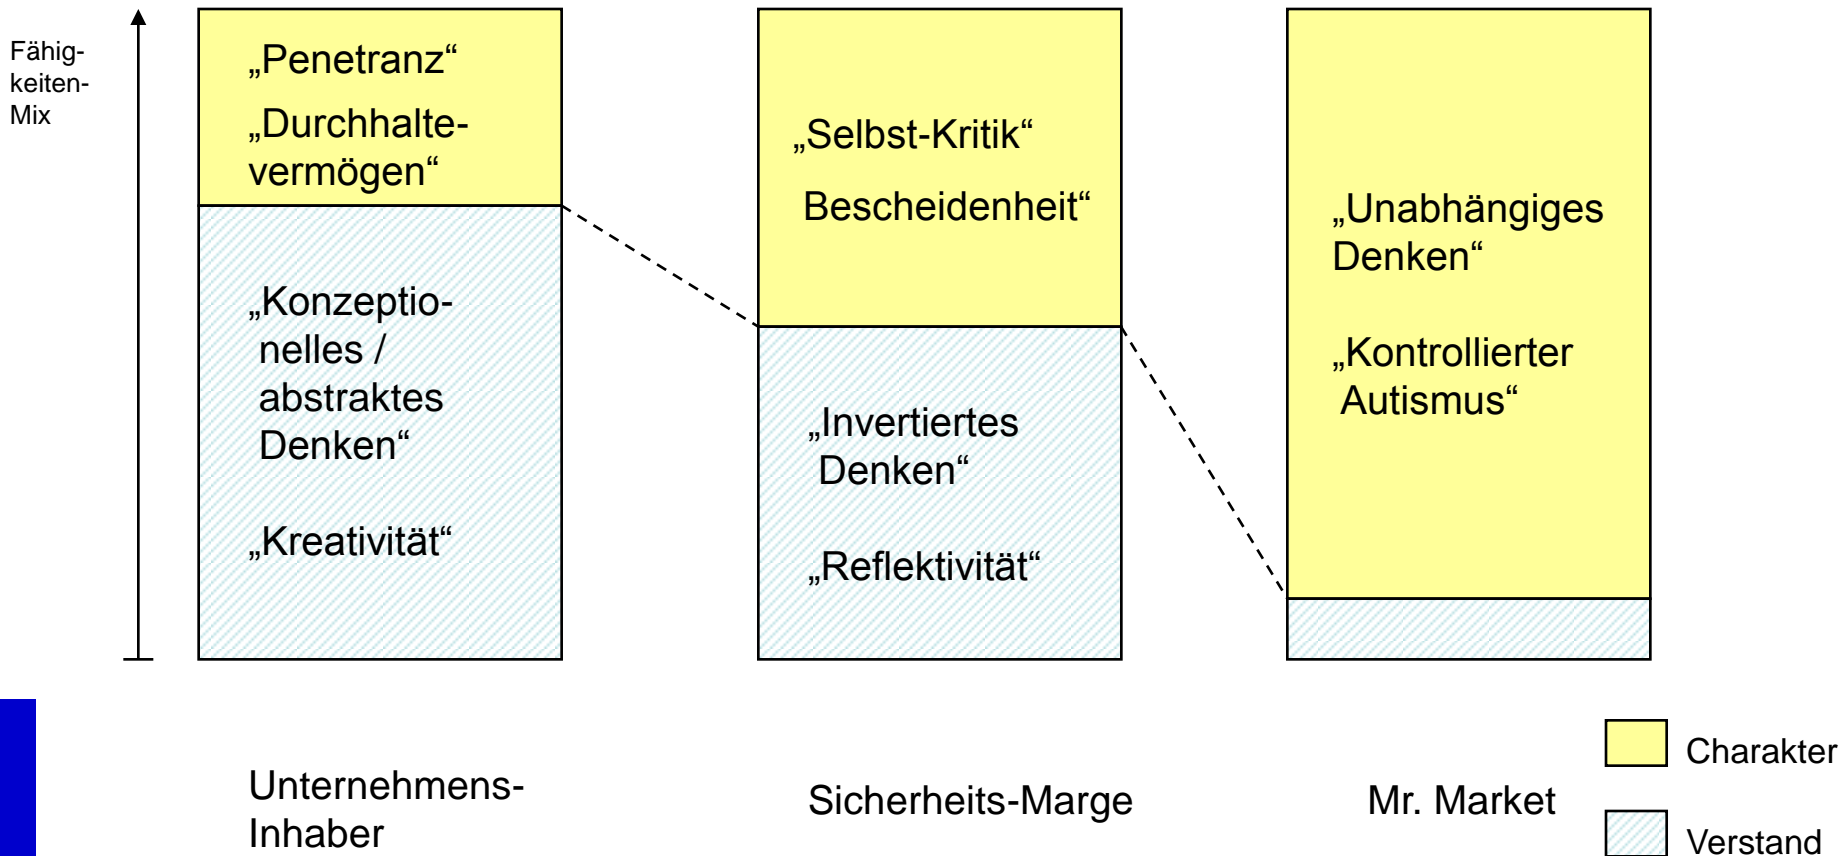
Fähigkeiten-Mix

„Penetranz“

„Durchhaltevermögen“

„Konzeptionelles / abstraktes Denken“

„Kreativität“

„Selbst-Kritik“

Bescheidenheit“

„Invertiertes Denken“

„Reflektivität“

„Unabhängiges Denken“

„Kontrollierter Autismus“

Unternehmens-Inhaber

Sicherheits-Marge

Mr. Market

Charakter

Verstand